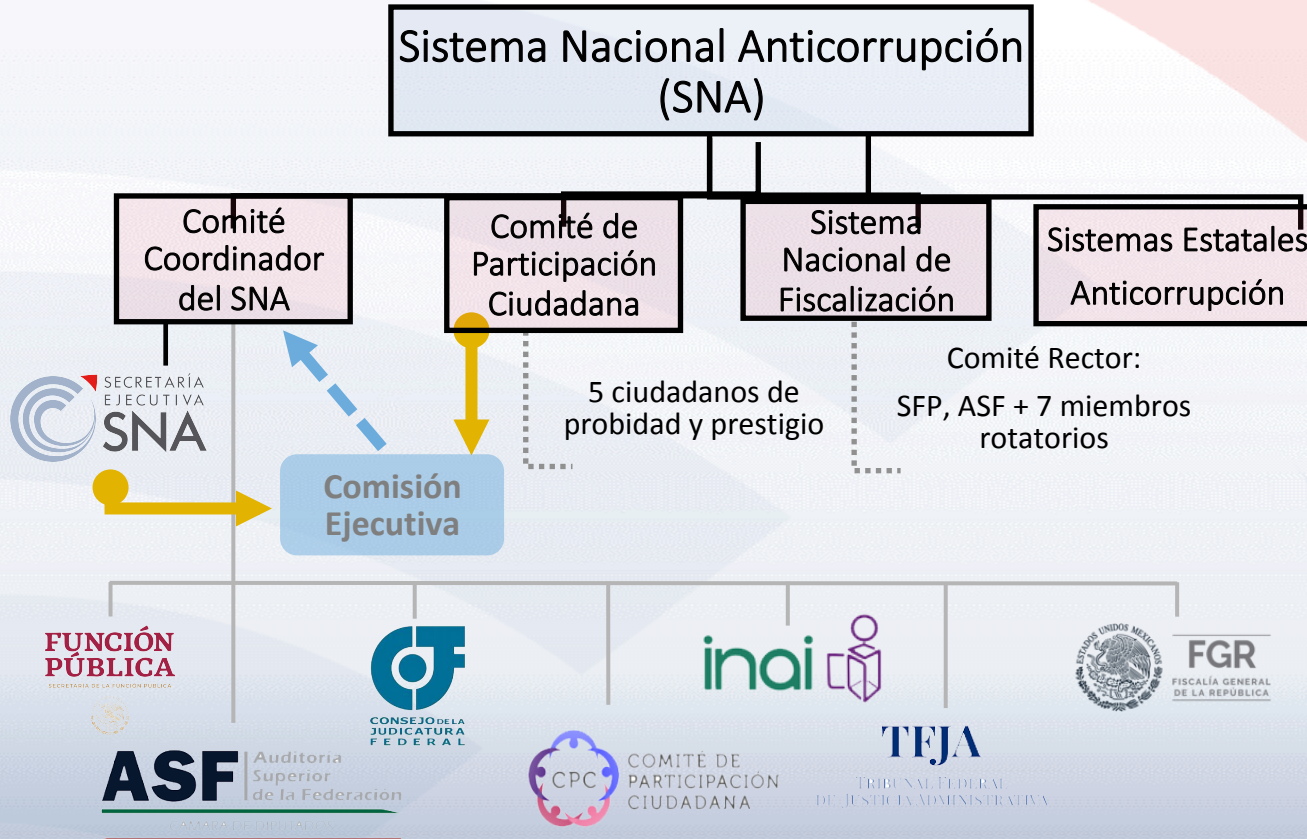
Sistema Nacional Anticorrupción (SNA)

Comité Coordinador del SNA

Comité de Participación Ciudadana

Sistema Nacional de Fiscalización

Sistemas Estatales Anticorrupción

SECRETARÍA EJECUTIVA SNA

5 ciudadanos de probidad y prestigio

Comité Rector:

SFP, ASF + 7 miembros rotatorios

Comisión Ejecutiva

FUNCIÓN PÚBLICA
SECRETARÍA DE LA FUNCIÓN PÚBLICA

CJF
CONSEJO DE LA JUDICATURA FEDERAL

inai

FGR
FISCALÍA GENERAL DE LA REPÚBLICA

ASF Auditoría Superior de la Federación
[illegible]

CPC COMITÉ DE PARTICIPACIÓN CIUDADANA

TFJA
TRIBUNAL FEDERAL DE JUSTICIA ADMINISTRATIVA